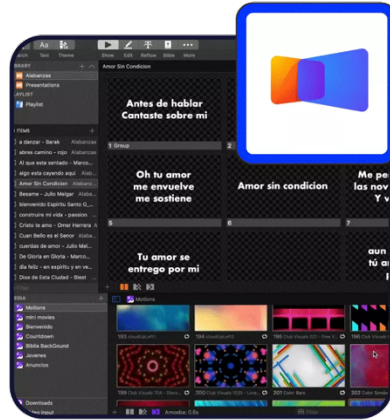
Aa
Text Theme
Show Edit Reflow Bible More
BRARY
Alabanzas
Presentations
AYLIST
Playlist
ITEMS
a danzar - Barak Alabanzas
abres camino - rojo Alabanzas
Al que esta sentado - Marco...
algo esta cayendo aqui - Mar...
Amor Sin Condicion Alabanzas
Besame - Julio Melgar Alabanz...
bienvenido Espiritu Santo G...
construire mi vida - passion
Cristo la emo - Omar Herrera
Cuan Bello es el Senor Ixaba...
cuerdas de amor - Julio Mel...
De Gloria en Gloria - Marco...
dia feliz - en espiritu y en ve...
De Esta Ciudad - Blest
Amor Sin Condicion
Antes de hablar Cantaste sobre mi
1 Group
Oh tu amor me envuelve me sostiene
Amor sin condicion
Me pe las nov y l
5
6
7
Tu amor se entrego por mi
aun tú ar
DIA
Motions
mini movies
Bienvenido
Countdown
Biblia BackGround
Jovenes
Anuncios
Motions
Downloads
Video Input
Amoxiba: 0.6s